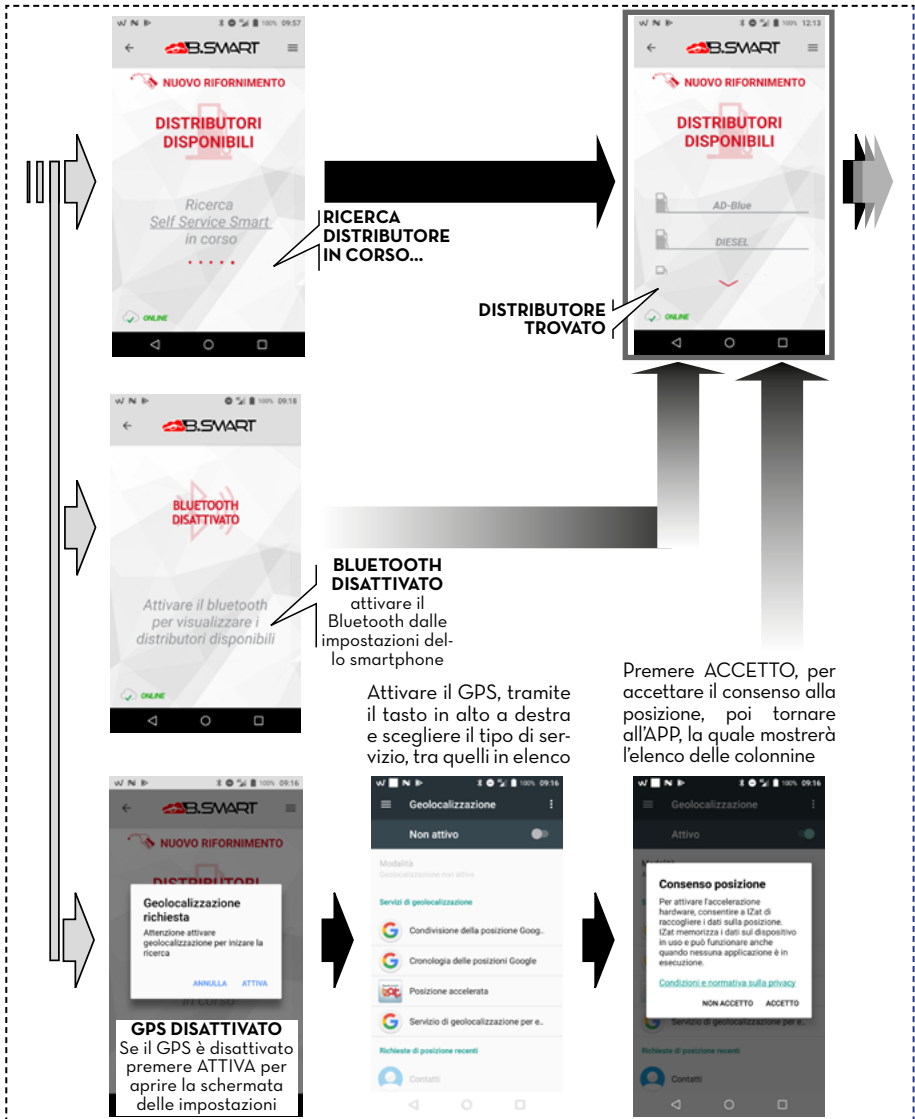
09:57

B.SMART

NUOVO RIFORNIMENTO

DISTRIBUTORI DISPONIBILI

Ricerca Self Service Smart in corso

ONLINE

RICERCA DISTRIBUTORE IN CORSO...

12:13

B.SMART

NUOVO RIFORNIMENTO

DISTRIBUTORI DISPONIBILI

AD-Blue

DIESEL

ONLINE

DISTRIBUTORE TROVATO

09:18

B.SMART

BLUETOOTH DISATTIVATO

Attivare il bluetooth per visualizzare i distributori disponibili

ONLINE

BLUETOOTH DISATTIVATO
attivare il Bluetooth dalle impostazioni dello smartphone

Attivare il GPS, tramite il tasto in alto a destra e scegliere il tipo di servizio, tra quelli in elenco

Premere ACCETTO, per accettare il consenso alla posizione, poi tornare all'APP, la quale mostrerà l'elenco delle colonnine

09:16

B.SMART

NUOVO RIFORNIMENTO

Geolocalizzazione richiesta

Attenzione attivare geolocalizzazione per inizare la ricerca

ANNULLA ATTIVA

GPS DISATTIVATO
Se il GPS è disattivato premere ATTIVA per aprire la schermata delle impostazioni

09:16

Geolocalizzazione

Non attivo

Modalità

Geolocalizzazione non attiva

Servizi di geolocalizzazione

Condivisione della posizione Goog..

Cronologia delle posizioni Google

Posizione accelerata

Servizio di geolocalizzazione per e..

Richieste di posizione recenti

Contatti

Geolocalizzazione

Attivo

Consenso posizione

Per attivare l'accelerazione hardware, consentire a IZat di raccogliere i dati sulla posizione. IZat memorizza i dati sul dispositivo in uso e può funzionare anche quando nessuna applicazione è in esecuzione.

Condizioni e normativa sulla privacy

NON ACCETTO ACCETTO

Servizio di geolocalizzazione per e..

Richieste di posizione recenti

Contatti